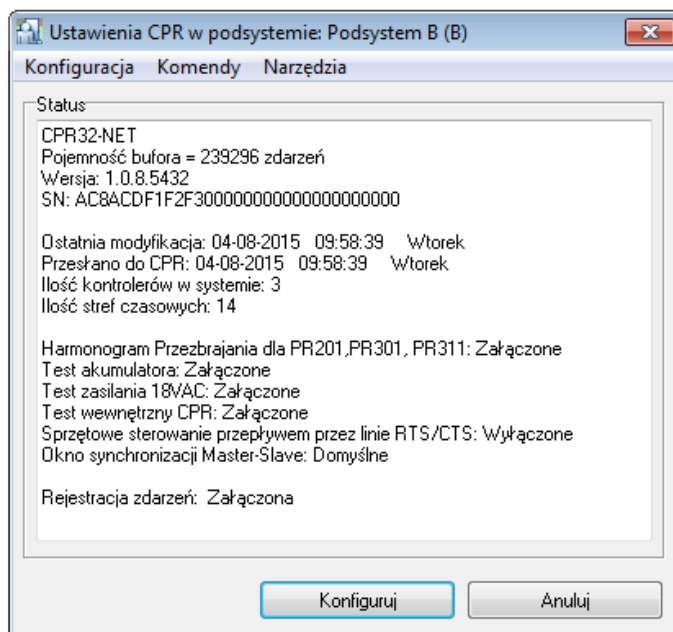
Ustawienia CPR w podsystemie: Podsystem B (B)

Konfiguracja Komendy Narzędzia

Status

CPR32-NET
Pojemność bufora = 239296 zdarzeń
Wersja: 1.0.8.5432
SN: AC8ACDF1F2F3000000000000000000000

Ostatnia modyfikacja: 04-08-2015 09:58:39 Wtorek
Przesłano do CPR: 04-08-2015 09:58:39 Wtorek
Ilość kontrolerów w systemie: 3
Ilość stref czasowych: 14

Harmonogram Przezbrajania dla PR201,PR301, PR311: Załączone
Test akumulatora: Załączone
Test zasilania 18VAC: Załączone
Test wewnętrzny CPR: Załączone
Sprzętowe sterowanie przepływem przez linie RTS/CTS: Wyłączone
Okno synchronizacji Master-Slave: Domyślne

Rejestracja zdarzeń: Załączona

Konfiguruj Anuluj